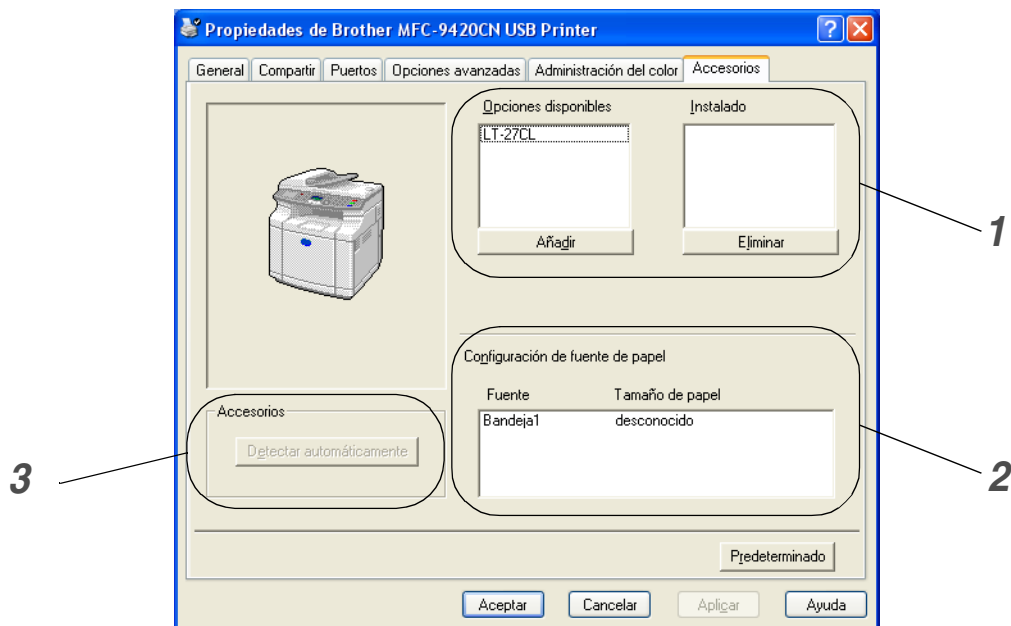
Propiedades de Brother MFC-9420CN USB Printer

?

General | Compartir | Puertos | Opciones avanzadas | Administración del color | Accesorios

Opciones disponibles

LT-27CL

Añadir

Instalado

Eliminar

1

Configuración de fuente de papel

| Fuente | Tamaño de papel |
|---|---|
| Bandeja1 | desconocido |

2

Accesorios

Detectar automáticamente

3

Predeterminado

Aceptar

Cancelar

Aplicar

Ayuda